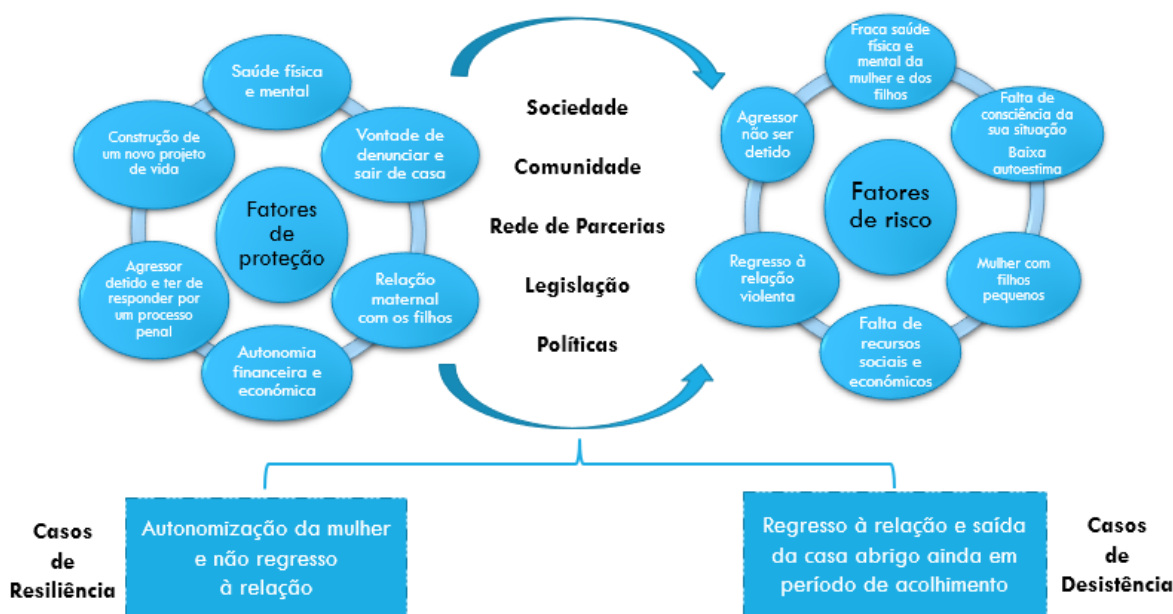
Saúde física e mental

Vontade de denunciar e sair de casa

Relação maternal com os filhos

Autonomia financeira e económica

Agressor detido e ter de responder por um processo penal

Construção de um novo projeto de vida

Fatores de proteção

Sociedade

Comunidade

Rede de Parcerias

Legislação

Políticas

Fraca saúde física e mental da mulher e dos filhos

Falta de consciência da sua situação

Baixa autoestima

Mulher com filhos pequenos

Falta de recursos sociais e económicos

Regresso à relação violenta

Agressor não ser detido

Fatores de risco

Casos de Resiliência

Autonomização da mulher e não regresso à relação

Regresso à relação e saída da casa abrigo ainda em período de acolhimento

Casos de Desistência